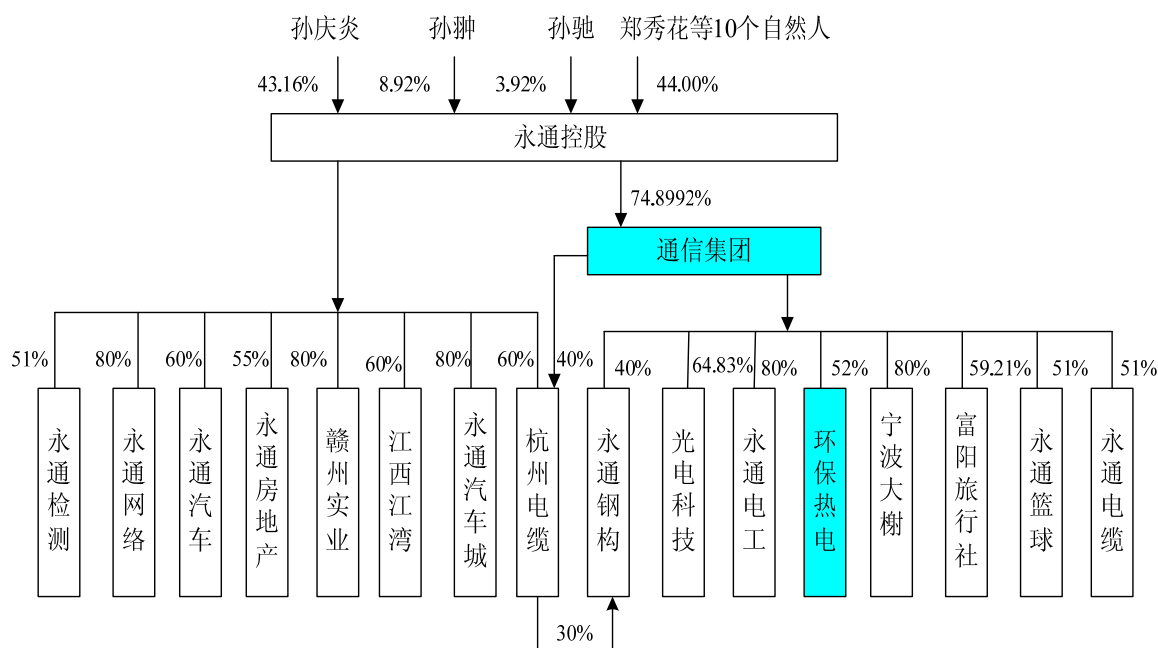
孙庆炎　孙翀　孙驰　郑秀花等10个自然人

43.16%　8.92%　3.92%　44.00%

永通控股

74.8992%

通信集团

51%　80%　60%　55%　80%　60%　80%　60%　40%　40%　64.83%　80%　52%　80%　59.21%　51%　51%

永通检测　永通网络　永通汽车　永通房地产　赣州实业　江西江湾　永通汽车城　杭州电缆　永通钢构　光电科技　永通电工　环保热电　宁波大榭　富阳旅行社　永通篮球　永通电缆

30%